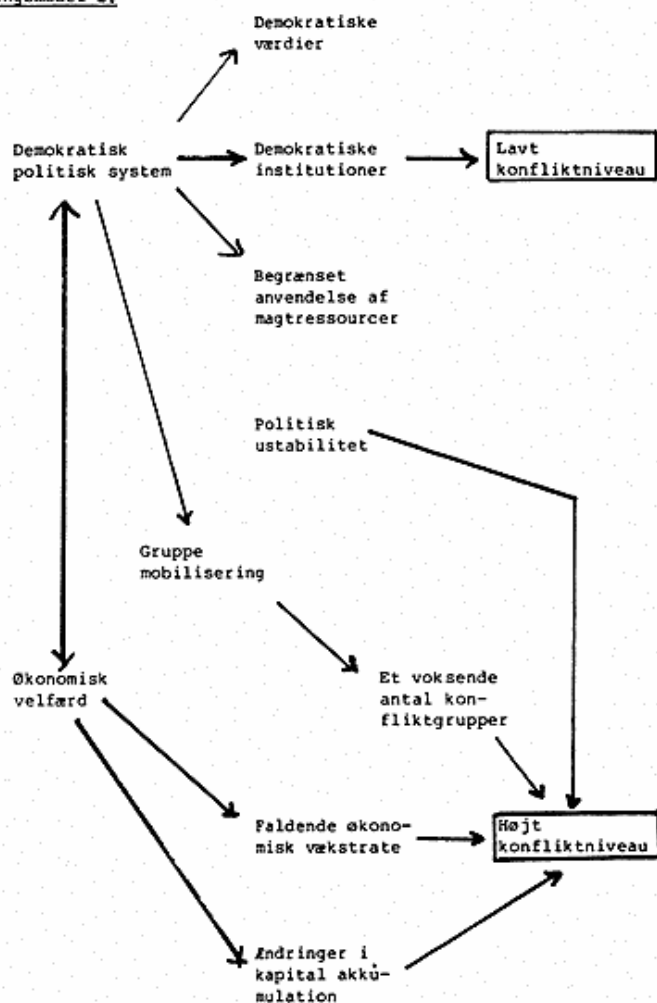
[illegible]

Demokratiske værdier

Demokratisk politisk system

Demokratiske institutioner

Lavt konfliktniveau

Begrænset anvendelse af magtressourcer

Politisk ustabilitet

Gruppe mobilisering

Økonomisk velfærd

Et voksende antal konfliktgrupper

Faldende økonomisk vækstrate

Højt konfliktniveau

Ændringer i kapital akkumulation